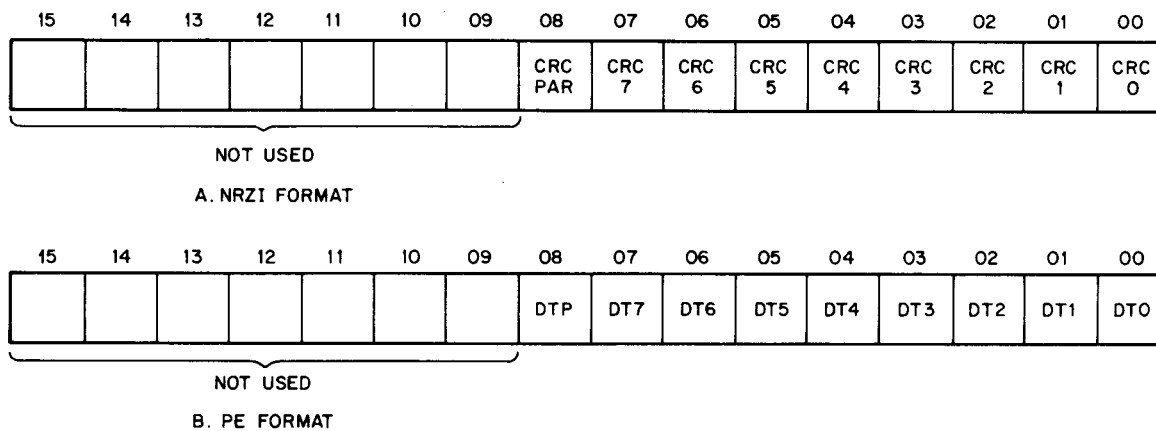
| 15 | 14 | 13 | 12 | 11 | 10 | 09 | 08 | 07 | 06 | 05 | 04 | 03 | 02 | 01 | 00 |
|---|---|---|---|---|---|---|---|---|---|---|---|---|---|---|---|
| | | | | | | | CRC PAR | CRC 7 | CRC 6 | CRC 5 | CRC 4 | CRC 3 | CRC 2 | CRC 1 | CRC 0 |

NOT USED

A. NRZI FORMAT

| 15 | 14 | 13 | 12 | 11 | 10 | 09 | 08 | 07 | 06 | 05 | 04 | 03 | 02 | 01 | 00 |
|---|---|---|---|---|---|---|---|---|---|---|---|---|---|---|---|
| | | | | | | | DTP | DT7 | DT6 | DT5 | DT4 | DT3 | DT2 | DT1 | DT0 |

NOT USED

B. PE FORMAT